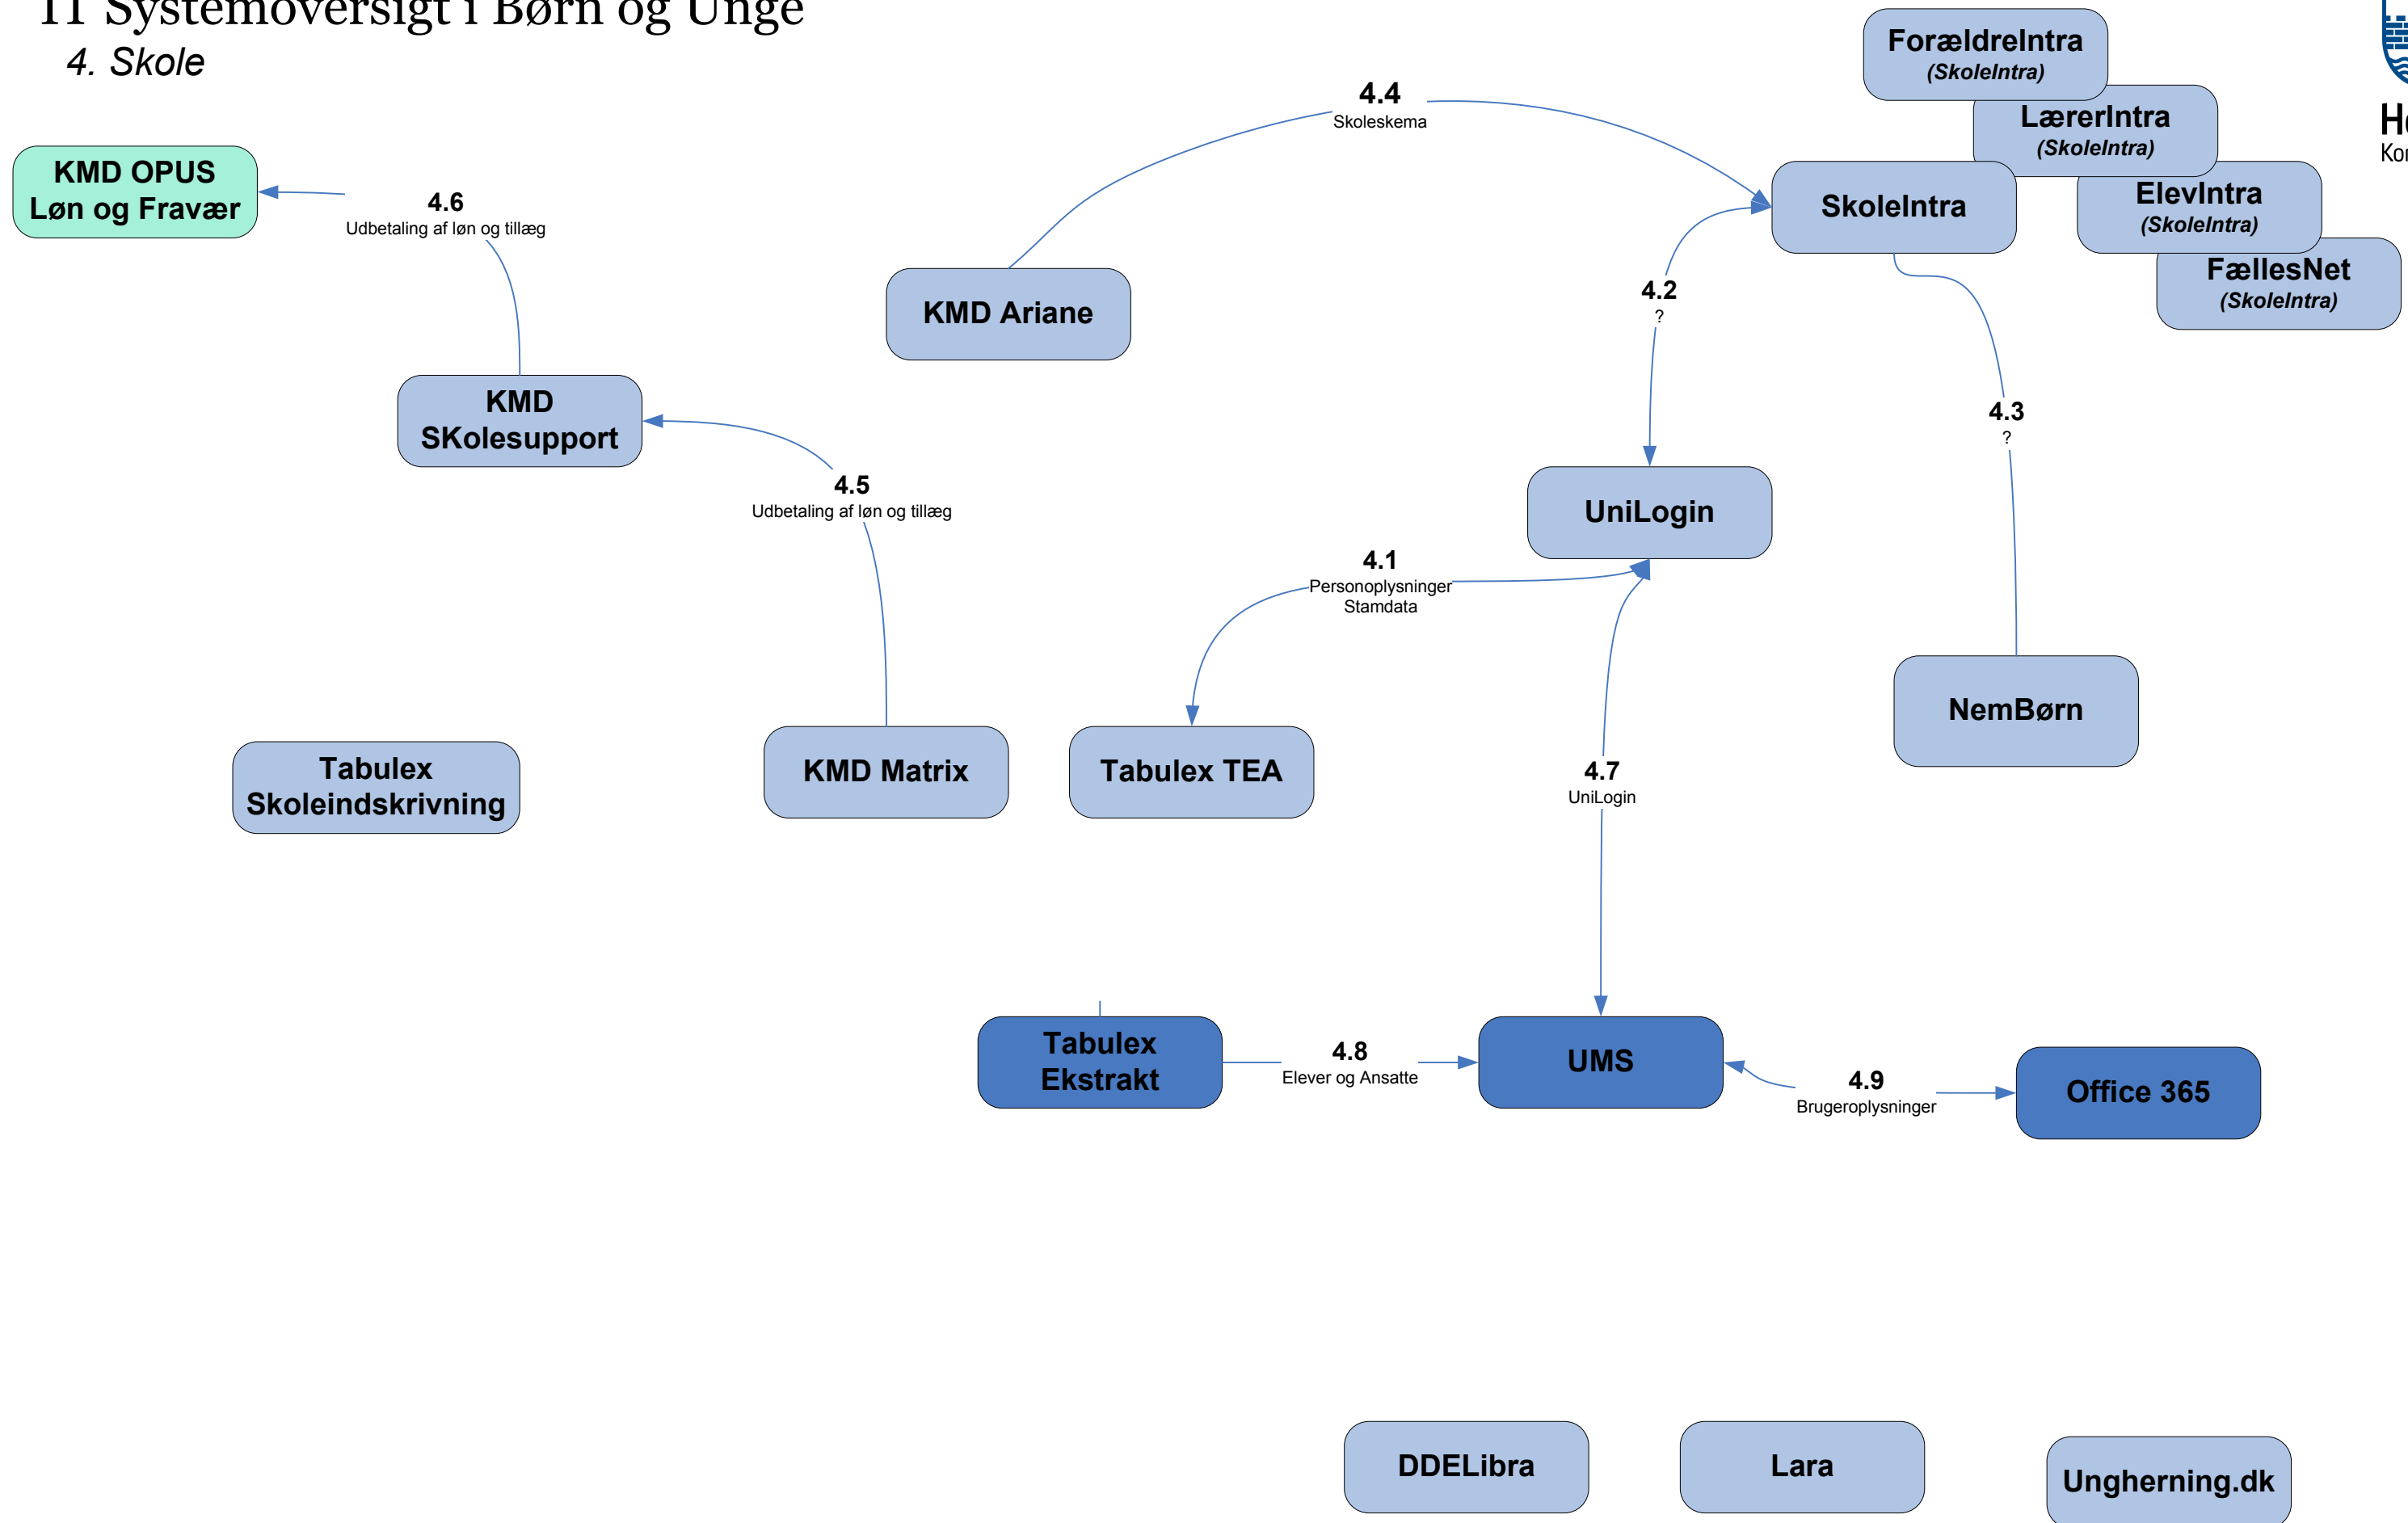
IT Systemoversigt i Børn og Unge
4. Skole

ForældreIntra
(SkoleIntra)

LærerIntra
(SkoleIntra)

SkoleIntra

ElevIntra
(SkoleIntra)

FællesNet
(SkoleIntra)

H
Ko

4.4
Skoleskema

KMD OPUS
Løn og Fravær

4.6
Udbetaling af løn og tillæg

KMD Ariane

4.2
?

KMD
SKolesupport

4.3
?

4.5
Udbetaling af løn og tillæg

UniLogin

4.1
Personoplysninger
Stamdata

NemBørn

Tabulex
Skoleindskrivning

KMD Matrix

Tabulex TEA

4.7
UniLogin

Tabulex
Ekstrakt

4.8
Elever og Ansatte

UMS

4.9
Brugeroplysninger

Office 365

DDELibra

Lara

Unghernng.dk